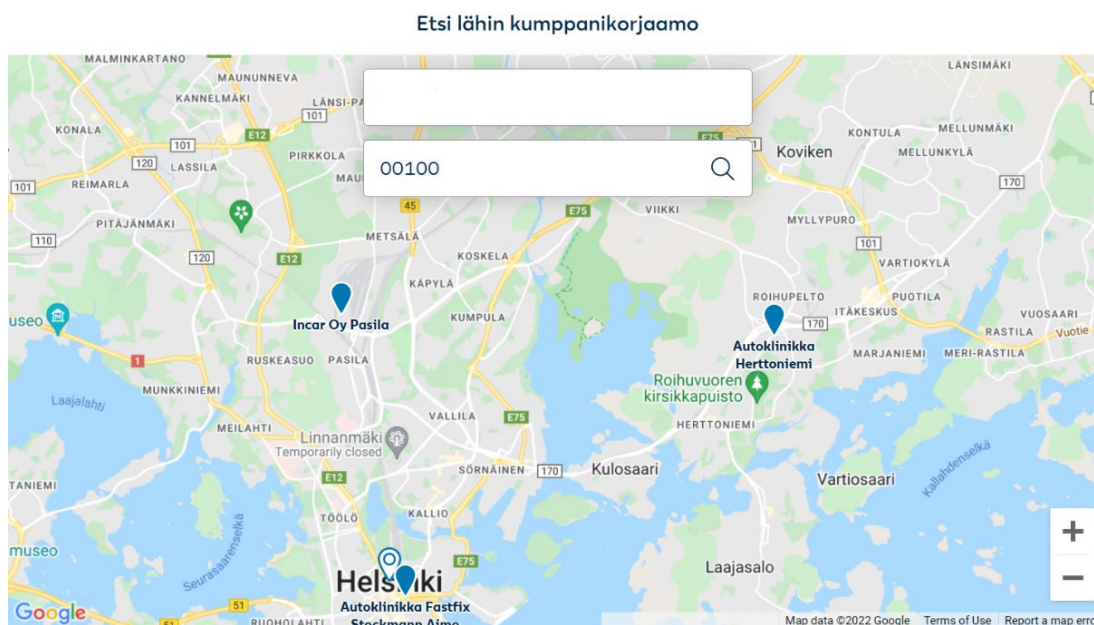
Etsi lähin kumppanikorjaamo

00100

MALMINKARTANO
MAUNUNNEVA
KANNELMÄKI
LÄNSI-PA
101
KONALA
E12
101
120
LASSILA
PIRKKOLA
MAU
101
REIMARLA
PITÄJÄNMÄKI
45
110
METSÄLÄ
120
E12
KOSKELA
KÄPYLÄ
Incar Oy Pasila
useo
KUMPULA
RUSKEASUO
PASILA
1
MUNKKINIEMI
Laajalahti
MEILAHTI
VALLILA
E75
Linnanmäki
Temporarily closed
TANIEMI
E12
SÖRNÄINEN
170
Kulosaari
TÖÖLÖ
KALLIO
museo
Seurasaarenselkä
E75
Helsinki
Autoklinikka Fastfix
Stockmann Aimo
51
RUOHOLAHTI
E75
Koviken
KONTULA
MELLUNMÄKI
MELLUNKYLÄ
LÄNSIMÄKI
170
E75
VIIKKI
MYLLYPURO
101
VARTIOKYLÄ
ROIHUPELTO
170
ITÄKESKUS
PUOTILA
VUOSAARI
RASTILA
Vuotie
Autoklinikka
Herttoniemi
MARJANIEMI
MERI-RASTILA
Roihuvuoren
kirsikkapuisto
HERTTONIEMI
Vartiosaari
Kallahdenselkä
Laajasalo
Google
Map data ©2022 Google
Terms of Use
Report a map error
+
−